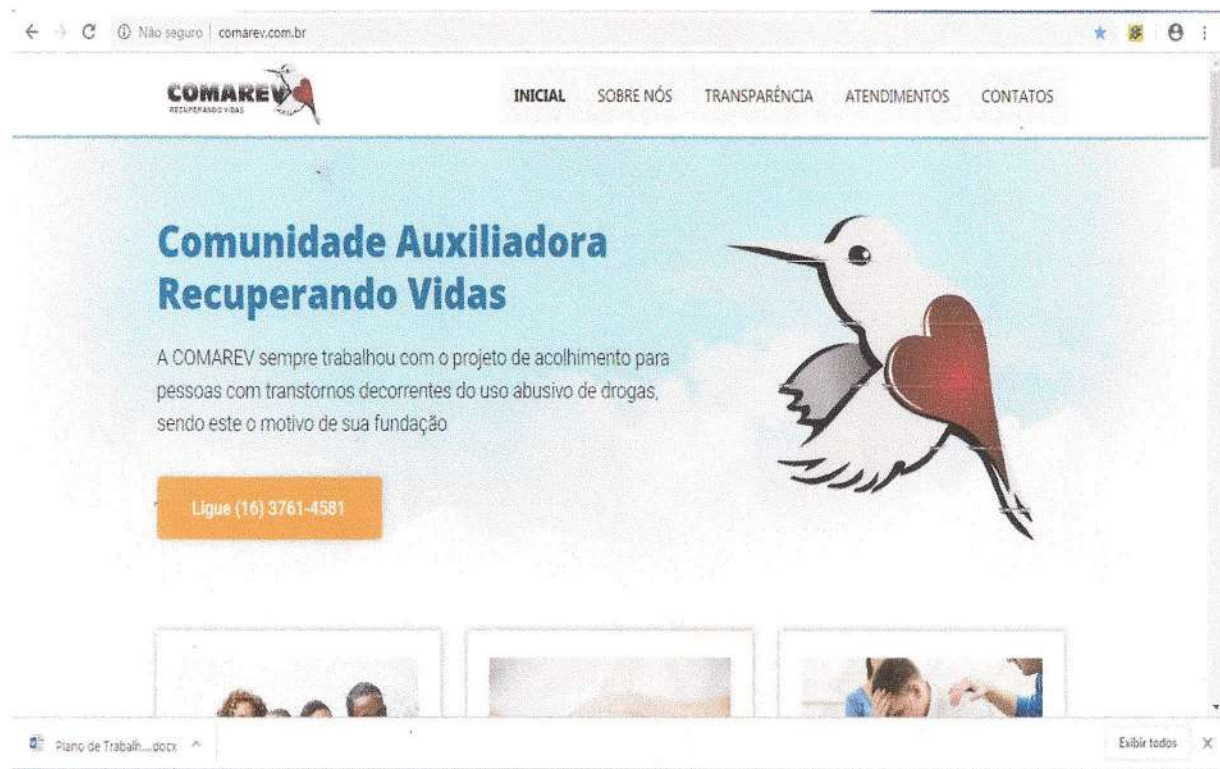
Não seguro | comarev.com.br

COMAREV
RECUPERANDO VIDAS

INICIAL SOBRE NÓS TRANSPARÊNCIA ATENDIMENTOS CONTATOS

Comunidade Auxiliadora Recuperando Vidas

A COMAREV sempre trabalhou com o projeto de acolhimento para pessoas com transtornos decorrentes do uso abusivo de drogas, sendo este o motivo de sua fundação

Ligue (16) 3761-4581

Plano de Trabalh....docx

Exibir todos